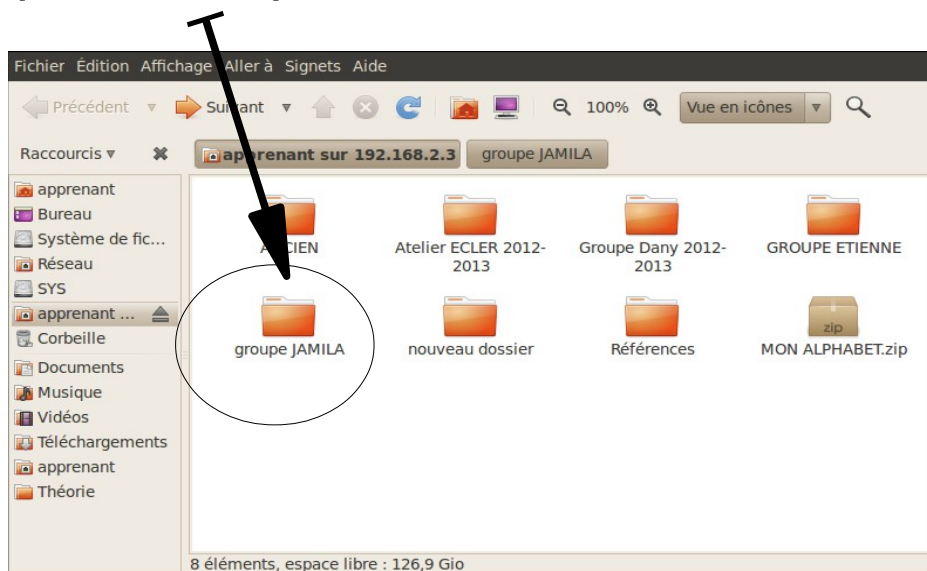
Fichier Édition Affichage Aller à Signets Aide

Précédent Suivant 100% Vue en icônes

Raccourcis

apprenant sur 192.168.2.3 groupe JAMILA

apprenant
Bureau
Système de fic...
Réseau
SYS
apprenant ...
Corbeille
Documents
Musique
Vidéos
Téléchargements
apprenant
Théorie

A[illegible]CIEN
Atelier ECLER 2012-2013
Groupe Dany 2012-2013
GROUPE ETIENNE
groupe JAMILA
nouveau dossier
Références
zip
MON ALPHABET.zip

8 éléments, espace libre : 126,9 Gio